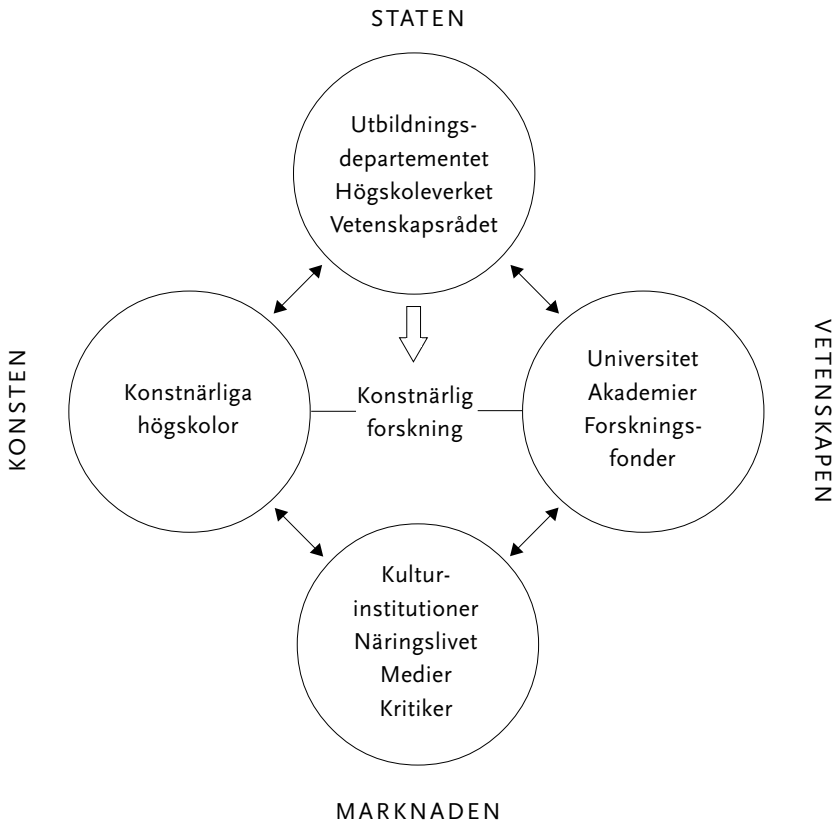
STATEN

Utbildningsdepartementet
Högskoleverket
Vetenskapsrådet

KONSTEN

Konstnärliga
högskolor

Konstnärlig
forskning

VETENSKAPEN

Universitet
Akademier
Forskningsfonder

Kulturinstitutioner
Näringslivet
Medier
Kritiker

MARKNADEN